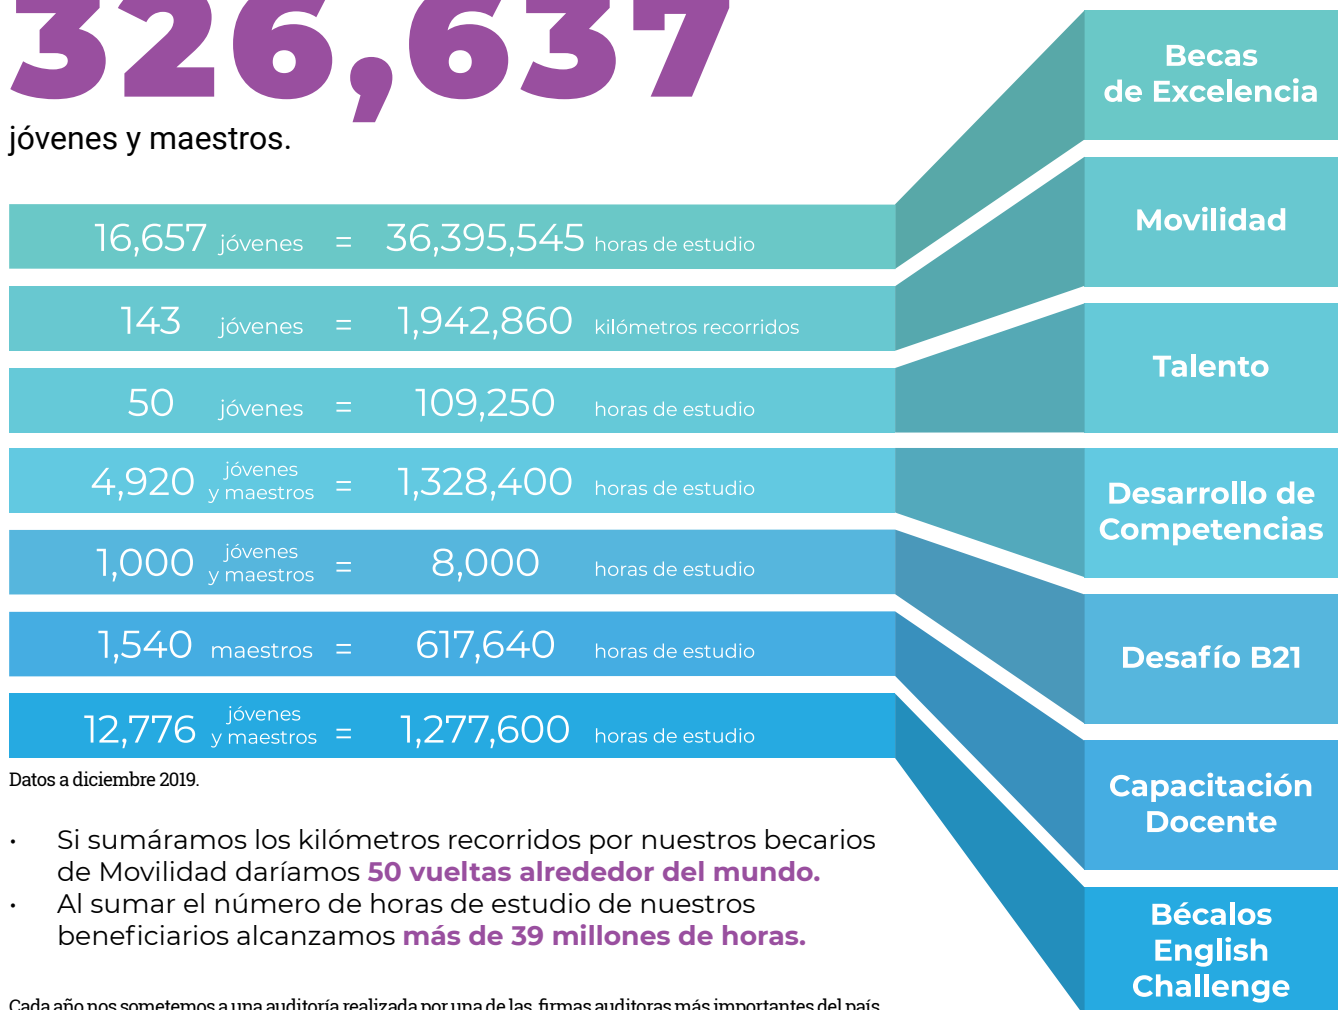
326,637
jóvenes y maestros.

16,657 jóvenes = 36,395,545 horas de estudio
143 jóvenes = 1,942,860 kilómetros recorridos
50 jóvenes = 109,250 horas de estudio
4,920 jóvenes y maestros = 1,328,400 horas de estudio
1,000 jóvenes y maestros = 8,000 horas de estudio
1,540 maestros = 617,640 horas de estudio
12,776 jóvenes y maestros = 1,277,600 horas de estudio

Becas de Excelencia
Movilidad
Talento
Desarrollo de Competencias
Desafío B21
Capacitación Docente
Bécalos English Challenge

Datos a diciembre 2019.

• Si sumáramos los kilómetros recorridos por nuestros becarios de Movilidad daríamos 50 vueltas alrededor del mundo.
• Al sumar el número de horas de estudio de nuestros beneficiarios alcanzamos más de 39 millones de horas.

Cada año nos sometemos a una auditoría realizada por una de las firmas auditoras más importantes del país